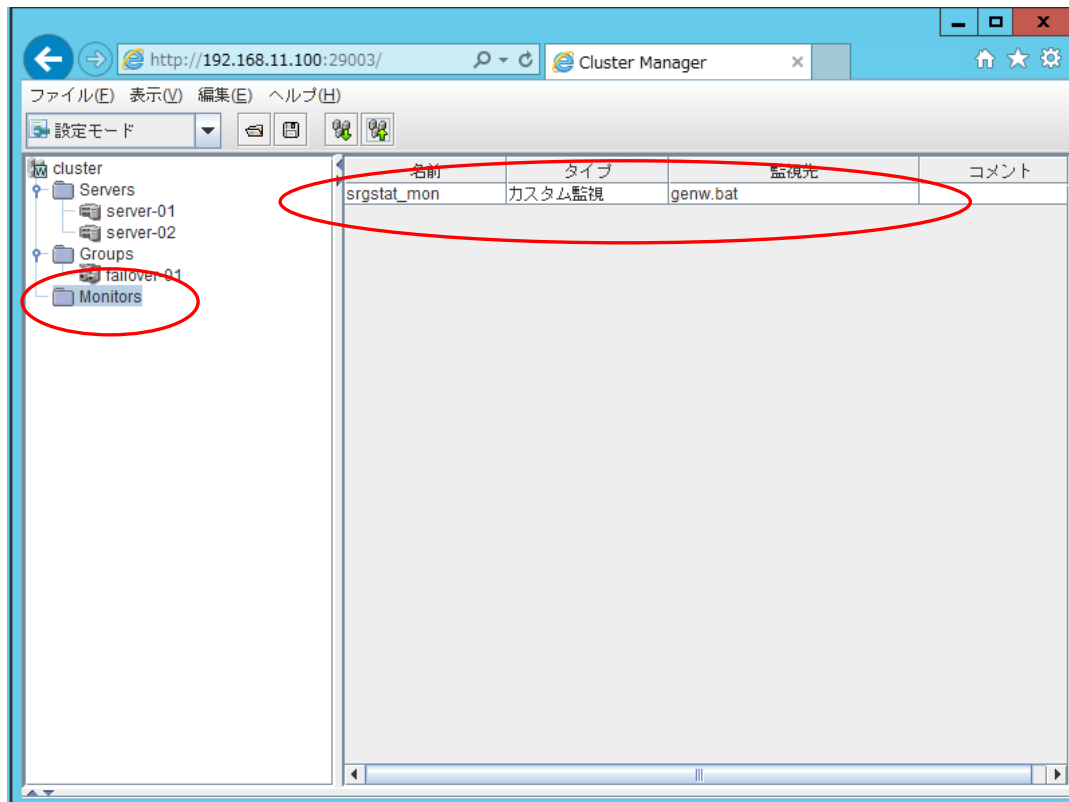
http://192.168.11.100:29003/

Cluster Manager

ファイル(F) 表示(V) 編集(E) ヘルプ(H)

設定モード

cluster
Servers
server-01
server-02
Groups
failover-01
Monitors

| 名前 | タイプ | 監視先 | コメント |
|---|---|---|---|
| srgstat_mon | カスタム監視 | genw.bat | |